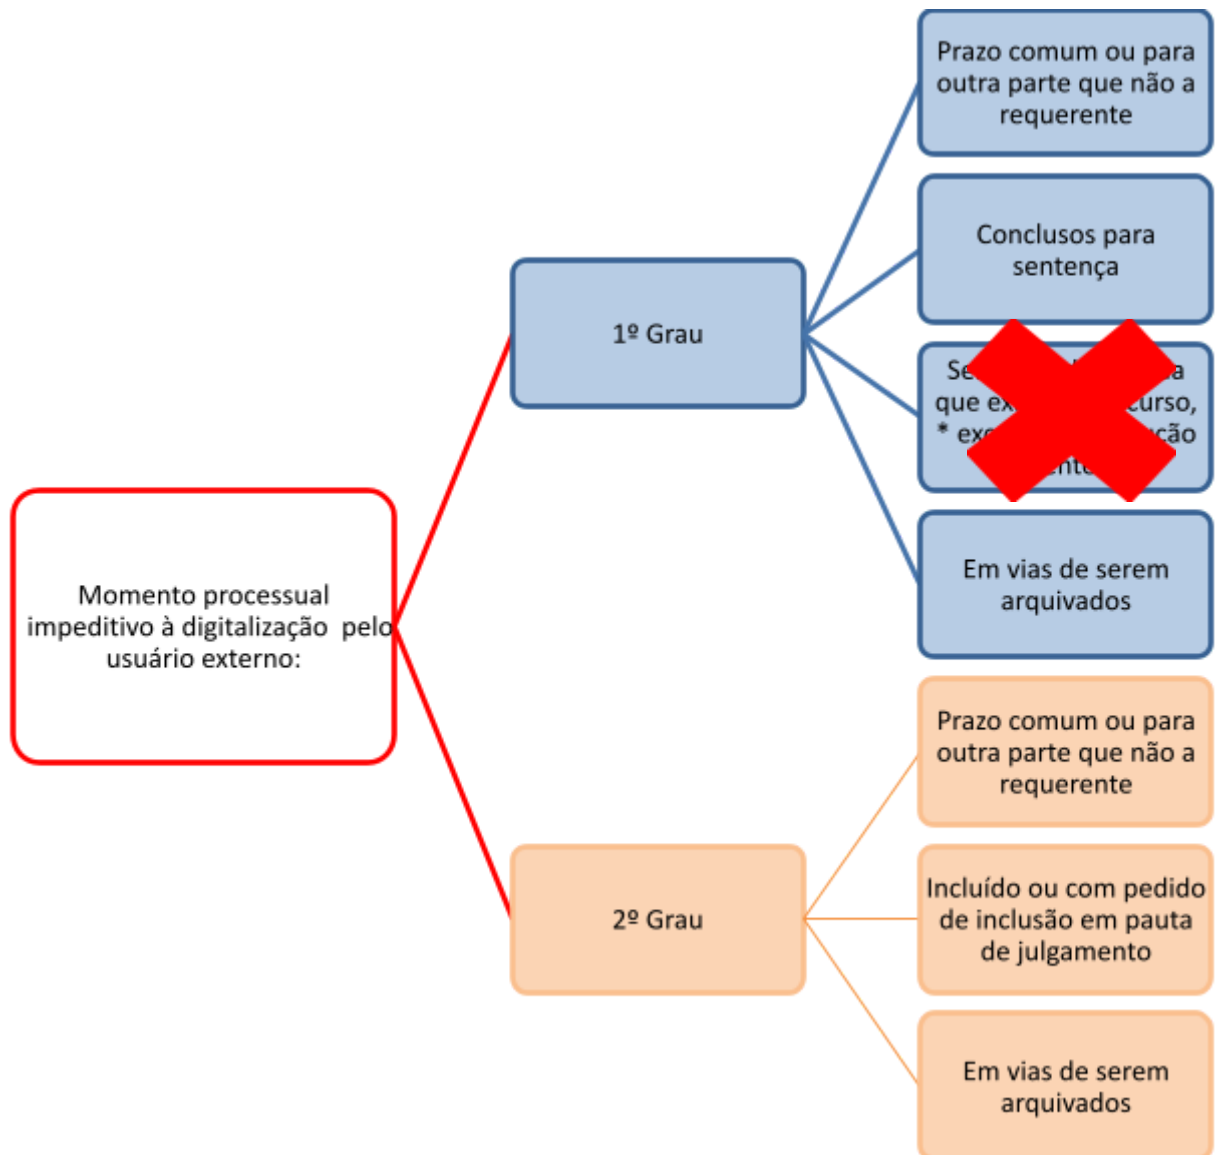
Momento processual impeditivo à digitalização pelo usuário externo:

1º Grau

Prazo comum ou para outra parte que não a requerente

Conclusos para sentença

Se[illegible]a que ex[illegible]curso, * ex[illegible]ção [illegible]nte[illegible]

Em vias de serem arquivados

2º Grau

Prazo comum ou para outra parte que não a requerente

Incluído ou com pedido de inclusão em pauta de julgamento

Em vias de serem arquivados